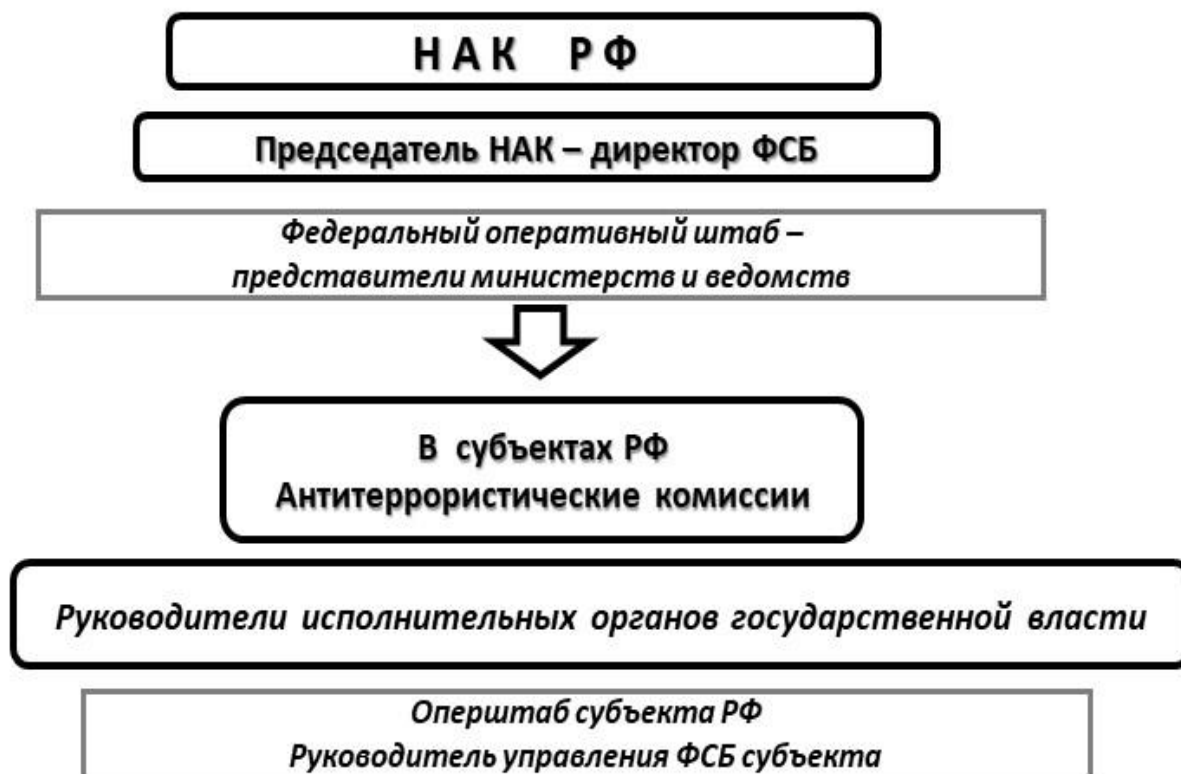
НАК РФ

Председатель НАК – директор ФСБ

Федеральный оперативный штаб – представители министерств и ведомств

В субъектах РФ
Антитеррористические комиссии

Руководители исполнительных органов государственной власти

Оперштаб субъекта РФ
Руководитель управления ФСБ субъекта